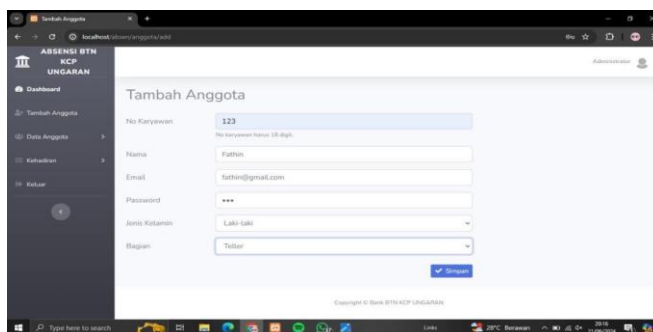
Tambah Anggota

localhost/absen/anggota/add

ABSENSI BTN KCP UNGARAN

Dashboard

Tambah Anggota

Data Anggota

Kehadiran

Keluar

Administrator

Tambah Anggota

No Karyawan
123
No karyawan harus 16 digit.

Nama
Fathin

Email
fathin@gmail.com

Password
•••

Jenis Kelamin
Laki-laki

Bagian
Teller

Simpan

Copyright © Bank BTN KCP UNGARAN

Type here to search

Links

28°C Berawan

20:16
31/05/2024